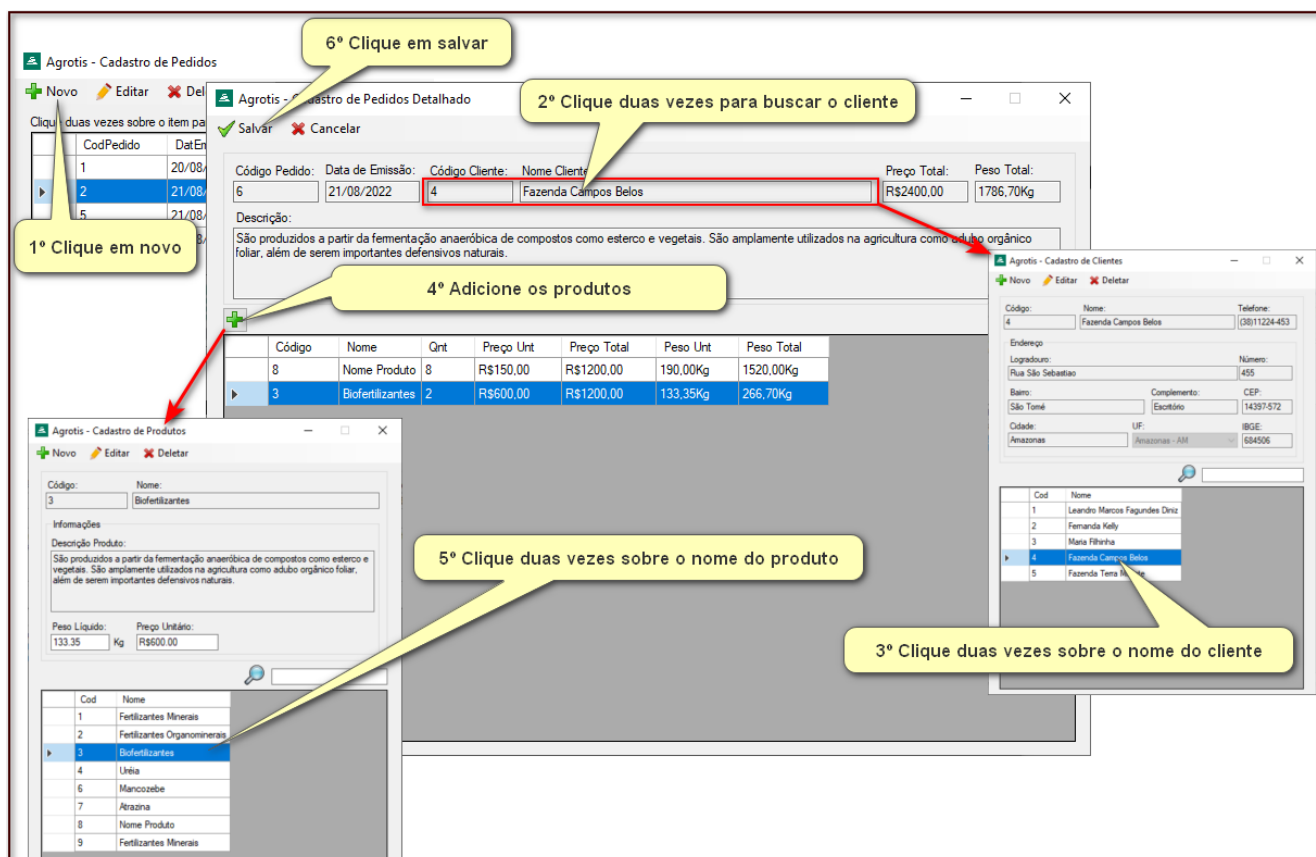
Agrotis - Cadastro de Pedidos

Novo Editar Del

Clique duas vezes sobre o item pa

| | CodPedido | DatEm |
|---|---|---|
| | 1 | 20/08/ |
| ▸ | 2 | 21/08/ |
| | 5 | 21/08/ |

1º Clique em novo

6º Clique em salvar

Agrotis - Cadastro de Pedidos Detalhado

Salvar Cancelar

2º Clique duas vezes para buscar o cliente

Código Pedido: 6
Data de Emissão: 21/08/2022
Código Cliente: 4
Nome Cliente: Fazenda Campos Belos
Preço Total: R$2400,00
Peso Total: 1786,70Kg

Descrição:
São produzidos a partir da fermentação anaeróbica de compostos como esterco e vegetais. São amplamente utilizados na agricultura como adubo orgânico foliar, além de serem importantes defensivos naturais.

4º Adicione os produtos

| | Código | Nome | Qnt | Preço Unt | Preço Total | Peso Unt | Peso Total |
|---|---|---|---|---|---|---|---|
| | 8 | Nome Produto | 8 | R$150,00 | R$1200,00 | 190,00Kg | 1520,00Kg |
| ▸ | 3 | Biofertilizantes | 2 | R$600,00 | R$1200,00 | 133,35Kg | 266,70Kg |

Agrotis - Cadastro de Produtos

Novo Editar Deletar

Código: 3
Nome: Biofertilizantes

Informações
Descrição Produto:
São produzidos a partir da fermentação anaeróbica de compostos como esterco e vegetais. São amplamente utilizados na agricultura como adubo orgânico foliar, além de serem importantes defensivos naturais.

Peso Líquido: 133.35 Kg
Preço Unitário: R$600.00

5º Clique duas vezes sobre o nome do produto

| | Cod | Nome |
|---|---|---|
| | 1 | Fertilizantes Minerais |
| | 2 | Fertilizantes Organominerais |
| ▸ | 3 | Biofertilizantes |
| | 4 | Uréia |
| | 6 | Mancozebe |
| | 7 | Atrazina |
| | 8 | Nome Produto |
| | 9 | Fertilizantes Minerais |

Agrotis - Cadastro de Clientes

Novo Editar Deletar

Código: 4
Nome: Fazenda Campos Belos
Telefone: (38)11224-453

Endereço
Logradouro: Rua São Sebastiao
Número: 455
Bairro: São Tomé
Complemento: Escritório
CEP: 14397-572
Cidade: Amazonas
UF: Amazonas - AM
IBGE: 684506

| | Cod | Nome |
|---|---|---|
| | 1 | Leandro Marcos Fagundes Diniz |
| | 2 | Fernanda Kelly |
| | 3 | Maria Filhinha |
| ▸ | 4 | Fazenda Campos Belos |
| | 5 | Fazenda Terra M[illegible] |

3º Clique duas vezes sobre o nome do cliente